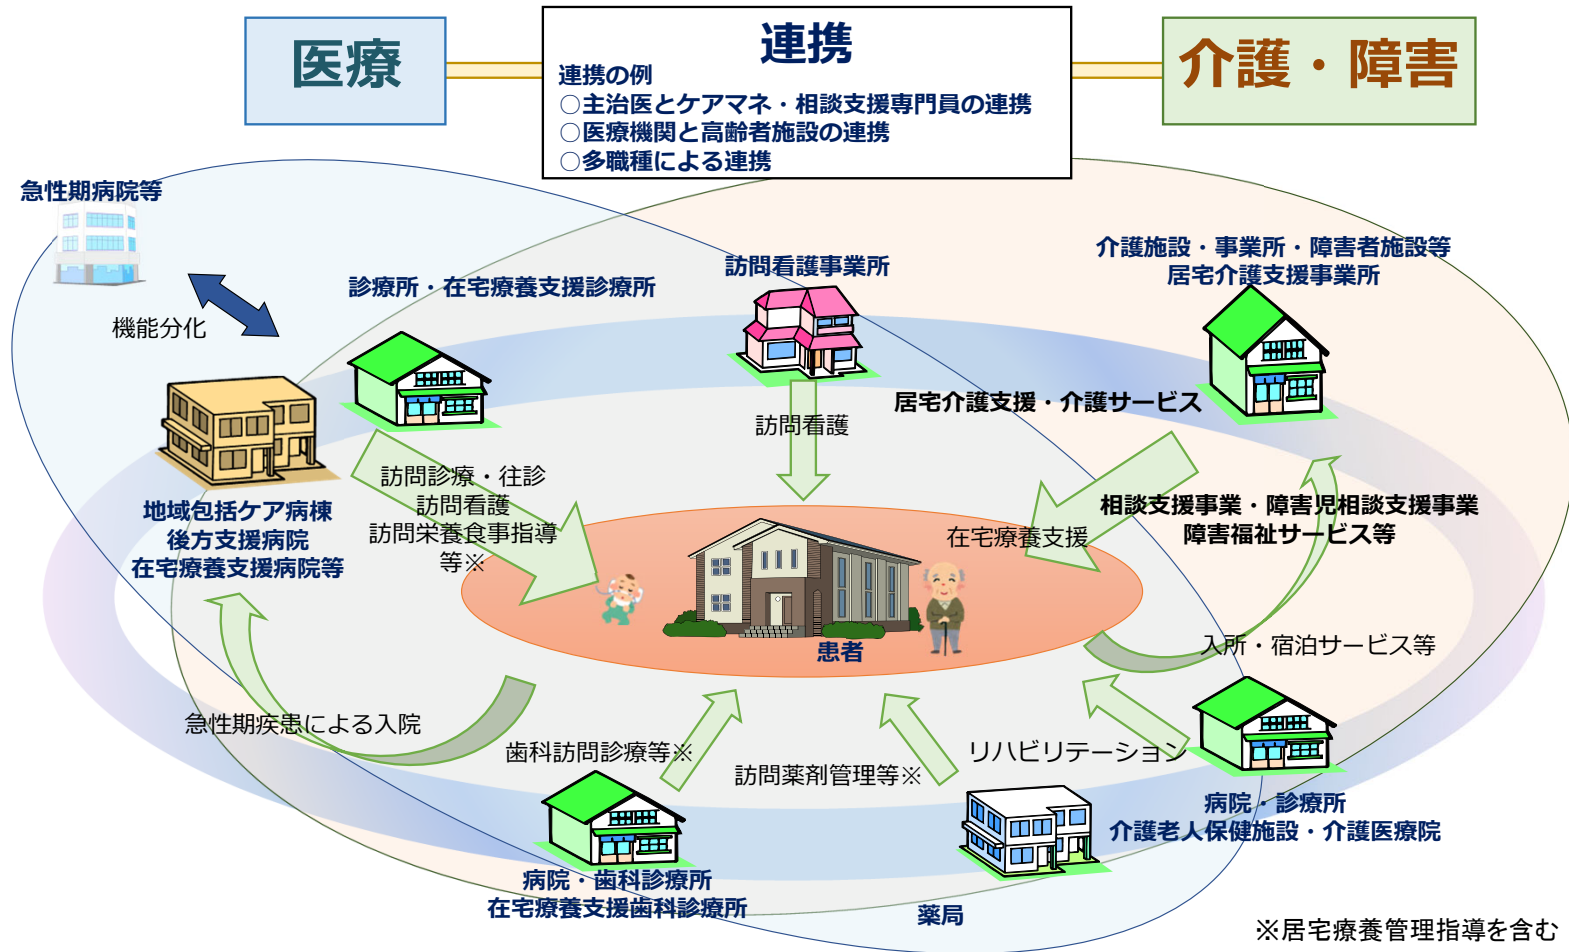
医療

連携
連携の例
○主治医とケアマネ・相談支援専門員の連携
○医療機関と高齢者施設の連携
○多職種による連携

介護・障害

急性期病院等

機能分化

診療所・在宅療養支援診療所

訪問看護事業所

介護施設・事業所・障害者施設等
居宅介護支援事業所

居宅介護支援・介護サービス

訪問看護

訪問診療・往診
訪問看護
訪問栄養食事指導
等※

地域包括ケア病棟
後方支援病院
在宅療養支援病院等

在宅療養支援

相談支援事業・障害児相談支援事業
障害福祉サービス等

患者

入所・宿泊サービス等

急性期疾患による入院

歯科訪問診療等※

訪問薬剤管理等※

リハビリテーション

病院・診療所
介護老人保健施設・介護医療院

病院・歯科診療所
在宅療養支援歯科診療所

薬局

※居宅療養管理指導を含む